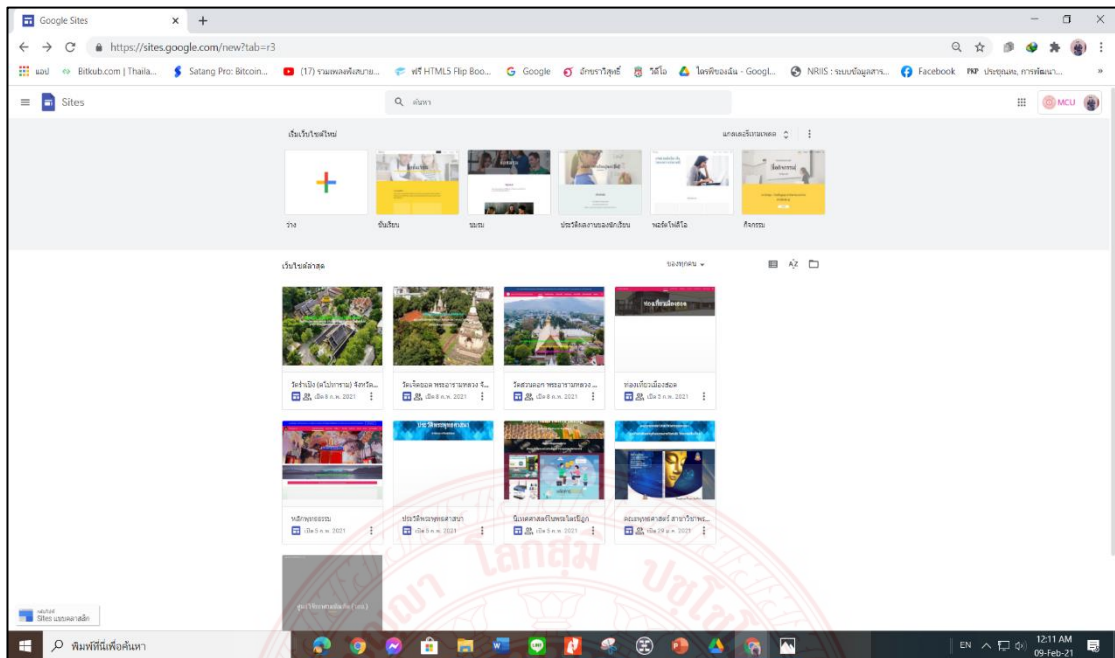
Google Sites

https://sites.google.com/new?tab=r3

แอป Bitkub.com | Thaila... Satang Pro: Bitcoin... (17) รวมเพลงฟังสบาย... ฟรี HTML5 Flip Boo... Google อักษราวิสุทธิ์ วีดีโอ ไดรฟ์ของฉัน - Googl... NRIIS : ระบบข้อมูลสาร... Facebook PKP ประชุมสม, การพัฒนา...

Sites

ค้นหา

MCU

เริ่มเว็บไซต์ใหม่

แกลเลอรีเทมเพลต

ว่าง

ชั้นเรียน

ชมรม

ประวัติผลงานของนักเรียน

พอร์ตโฟลิโอ

กิจกรรม

เว็บไซต์ล่าสุด

ของทุกคน

วัดจำเปิง (สโป๊ทาราม) จังหวัด...
เปิด 8 ก.พ. 2021

วัดเจ็ดยอด พระอารามหลวง จั...
เปิด 8 ก.พ. 2021

วัดสวนดอก พระอารามหลวง ...
เปิด 8 ก.พ. 2021

ท่องเที่ยวเมืองสอง
เปิด 5 ก.พ. 2021

หลักพุทธธรรม
เปิด 5 ก.พ. 2021

ประวัติพระพุทธศาสนา
เปิด 5 ก.พ. 2021

นิเทศศาสตร์เทคโนโลยีภูมิ
เปิด 5 ก.พ. 2021

คณะพุทธศาสตร์ สาขาวิชาพร...
เปิด 29 ม.ค. 2021

ศูนย์วิทยาศาสตร์ (มจร.)

Sites แบบคลาสสิก

พิมพ์ที่นี่เพื่อค้นหา

EN

12:11 AM
09-Feb-21